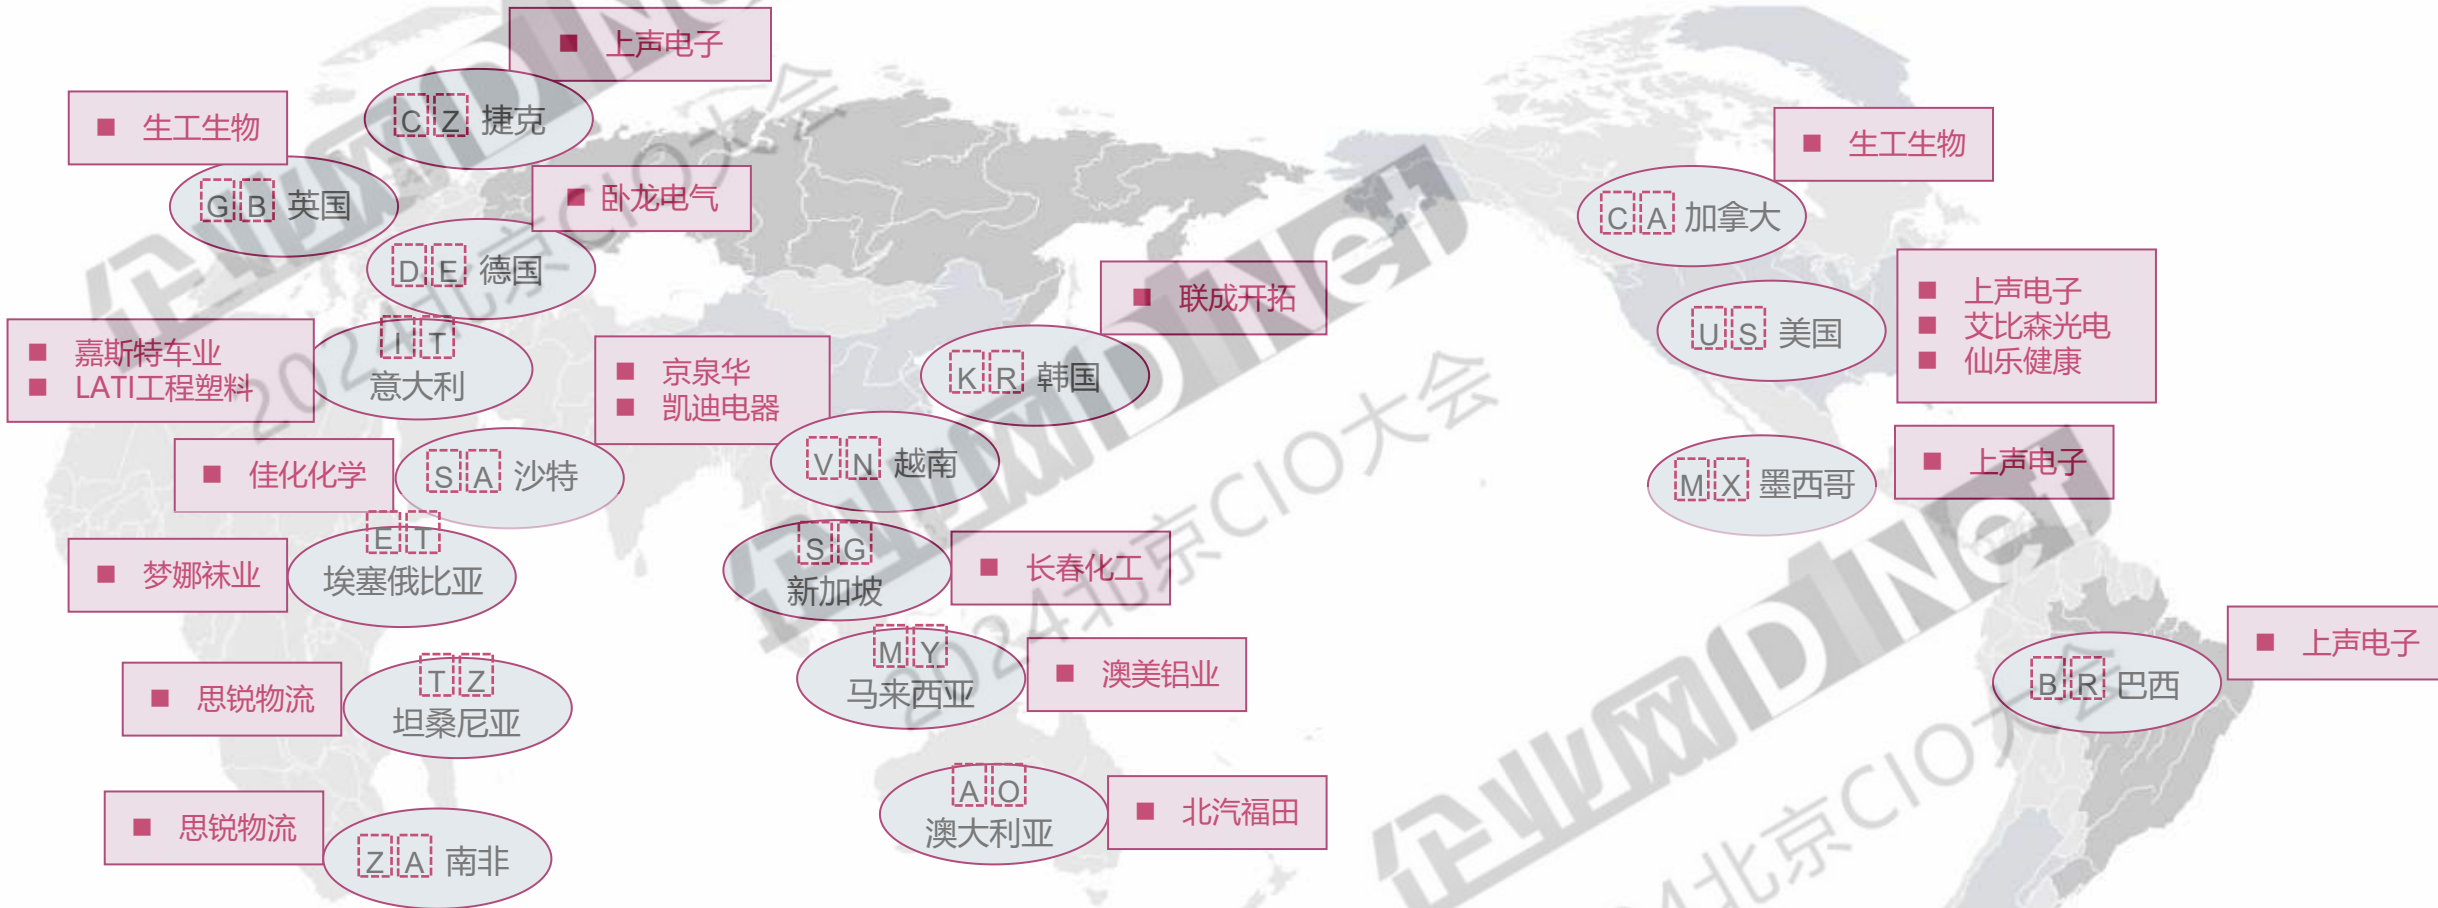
■ 上声电子

■ 生工生物

C Z 捷克

G B 英国

■ 卧龙电气

D E 德国

■ 嘉斯特车业
■ LATI工程塑料

I T 意大利

■ 京泉华
■ 凯迪电器

■ 联成开拓

K R 韩国

■ 佳化化学

S A 沙特

V N 越南

■ 梦娜袜业

E T 埃塞俄比亚

S G 新加坡

■ 长春化工

■ 思锐物流

T Z 坦桑尼亚

M Y 马来西亚

■ 澳美铝业

■ 思锐物流

Z A 南非

A O 澳大利亚

■ 北汽福田

■ 生工生物

C A 加拿大

■ 上声电子
■ 艾比森光电
■ 仙乐健康

U S 美国

M X 墨西哥

■ 上声电子

■ 上声电子

B R 巴西

企业网D1Net 2024北京CIO大会

企业网D1Net 2024北京CIO大会

企业网D1Net 2024北京CIO大会